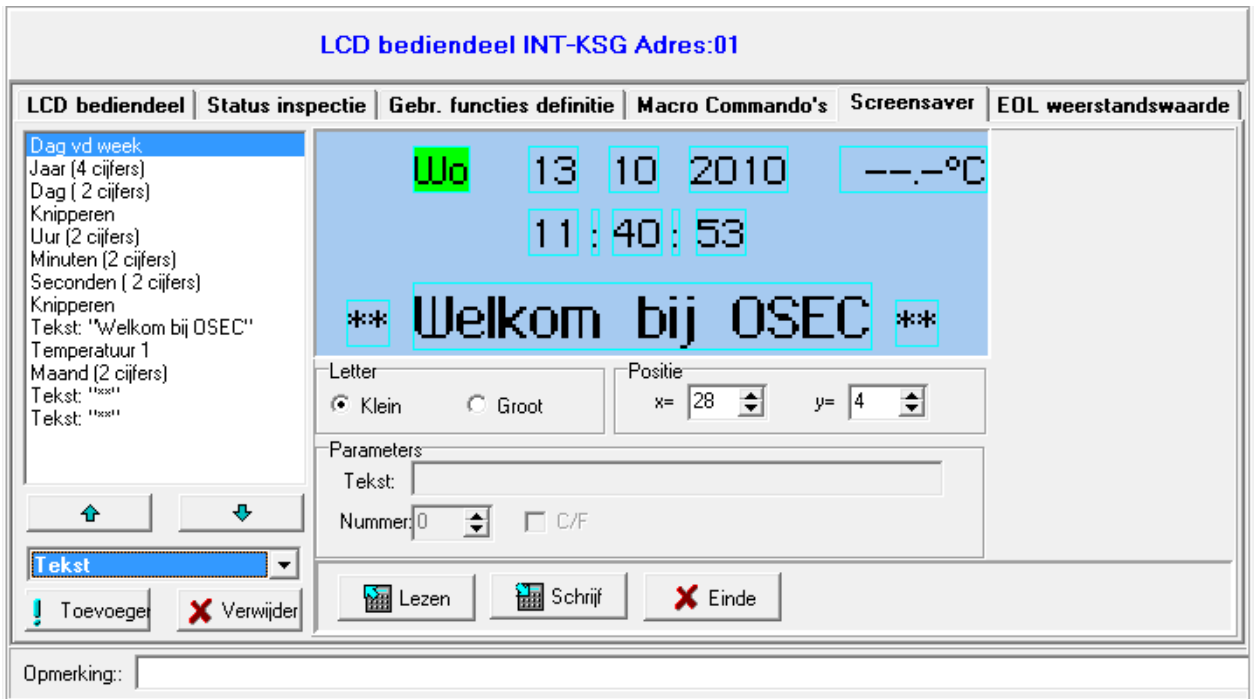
LCD bediendeel INT-KSG Adres:01

LCD bediendeel | Status inspectie | Gebr. functies definitie | Macro Commando's | Screensaver | EOL weerstandswaarde

Dag vd week
Jaar (4 cijfers)
Dag ( 2 cijfers)
Knipperen
Uur (2 cijfers)
Minuten (2 cijfers)
Seconden ( 2 cijfers)
Knipperen
Tekst: "Welkom bij OSEC"
Temperatuur 1
Maand (2 cijfers)
Tekst: "**"
Tekst: "**"

Wo 13 10 2010 --.-°C
11 : 40 : 53
** Welkom bij OSEC **

Letter
Klein
Groot

Positie
x= 28
y= 4

Parameters
Tekst:
Nummer: 0
C/F

Tekst

Toevoegen
Verwijder

Lezen
Schrijf
Einde

Opmerking::